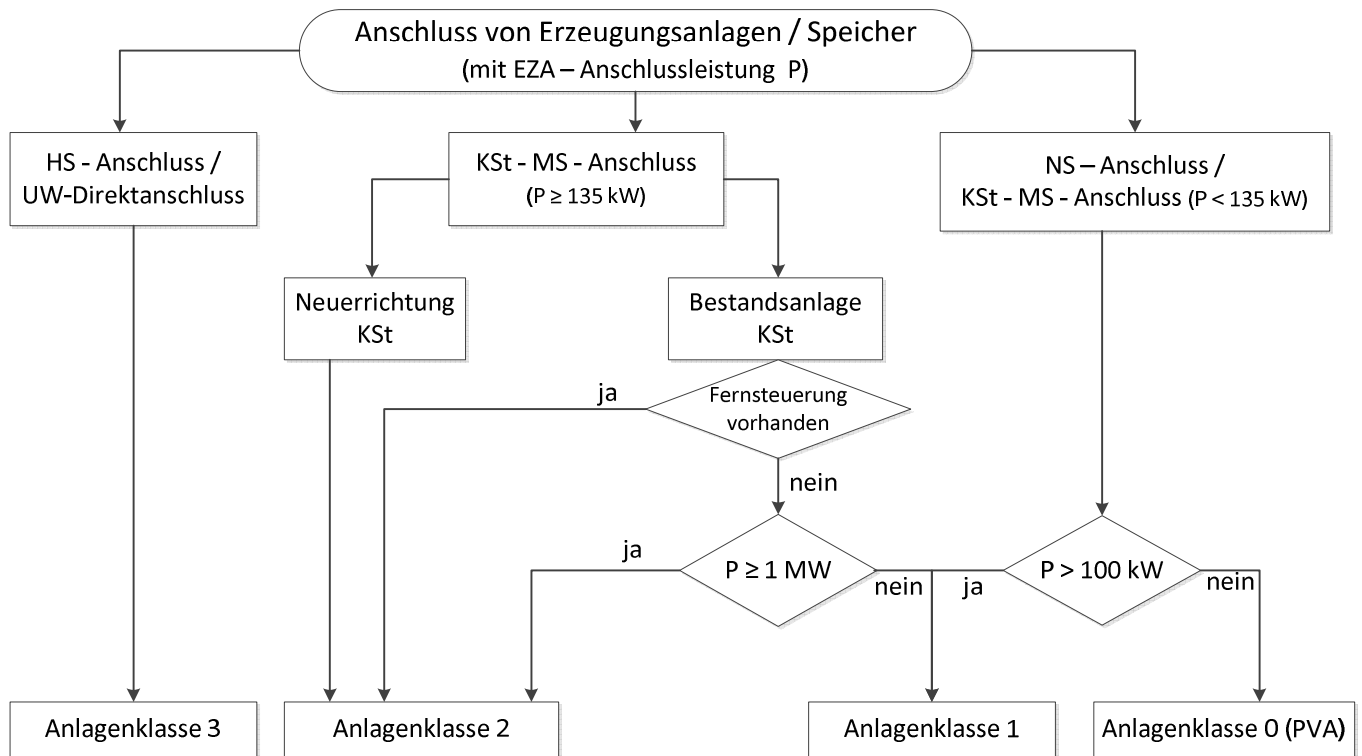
Anschluss von Erzeugungsanlagen / Speicher
(mit EZA – Anschlussleistung P)

HS - Anschluss / UW-Direktanschluss

KSt - MS - Anschluss
($P \geq 135$ kW)

NS – Anschluss / KSt - MS - Anschluss ($P < 135$ kW)

Neuerrichtung KSt

Bestandsanlage KSt

Fernsteuerung vorhanden

ja

nein

$P \geq 1$ MW

ja

nein

$P > 100$ kW

ja

nein

Anlagenklasse 3

Anlagenklasse 2

Anlagenklasse 1

Anlagenklasse 0 (PVA)